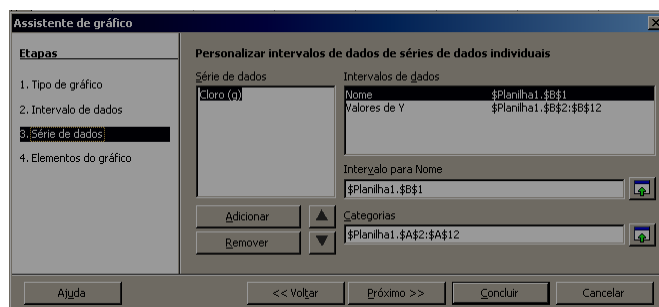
Assistente de gráfico

Etapas

1. Tipo de gráfico
2. Intervalo de dados
3. Série de dados
4. Elementos do gráfico

Personalizar intervalos de dados de séries de dados individuais

Série de dados

Cloro (g)

Intervalos de dados

| Nome | $Planilha1.$B$1 |
|---|---|
| Valores de Y | $Planilha1.$B$2:$B$12 |

Intervalo para Nome

$Planilha1.$B$1

Adicionar

Remover

Categorias

$Planilha1.$A$2:$A$12

Ajuda

<< Voltar

Próximo >>

Concluir

Cancelar